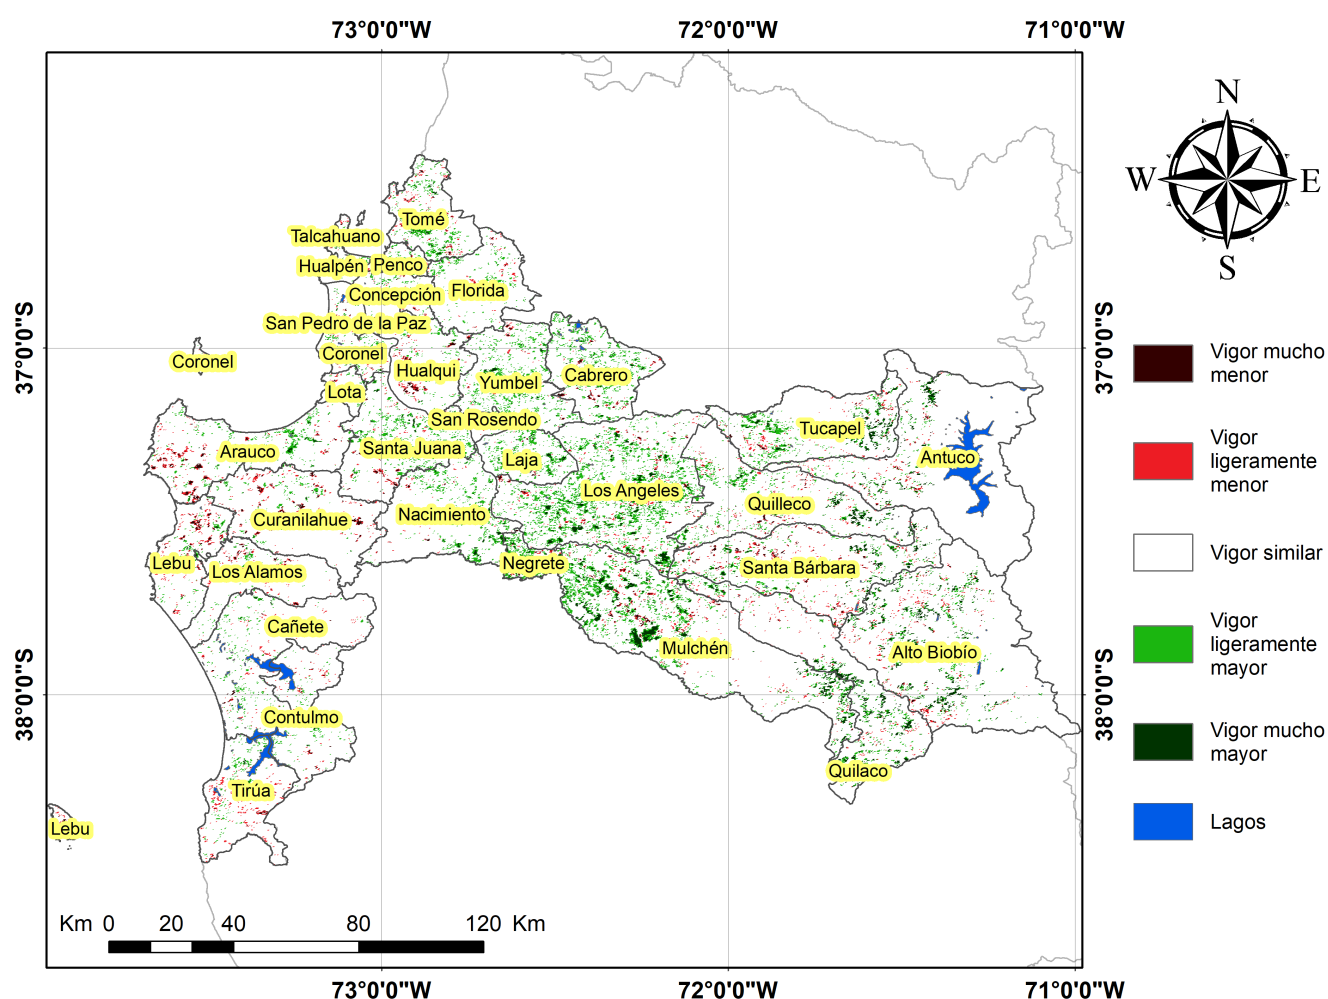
73°0'0"W 72°0'0"W 71°0'0"W

N
W E
S

37°0'0"S
38°0'0"S

Tomé
Talcahuano
Hualpén
Penco
Concepción
Florida
San Pedro de la Paz
Coronel
Coronel
Hualqui
Yumbel
Cabrero
Lota
San Rosendo
Tucapel
Arauco
Santa Juana
Laja
Antuco
Los Angeles
Quilleco
Curanilahue
Nacimiento
Lebu
Los Alamos
Negrete
Santa Bárbara
Cañete
Mulchén
Alto Biobío
Contulmo
Quilaco
Tirúa
Lebu

Vigor mucho menor
Vigor ligeramente menor
Vigor similar
Vigor ligeramente mayor
Vigor mucho mayor
Lagos

Km 0 20 40 80 120 Km

37°0'0"S
38°0'0"S

73°0'0"W 72°0'0"W 71°0'0"W